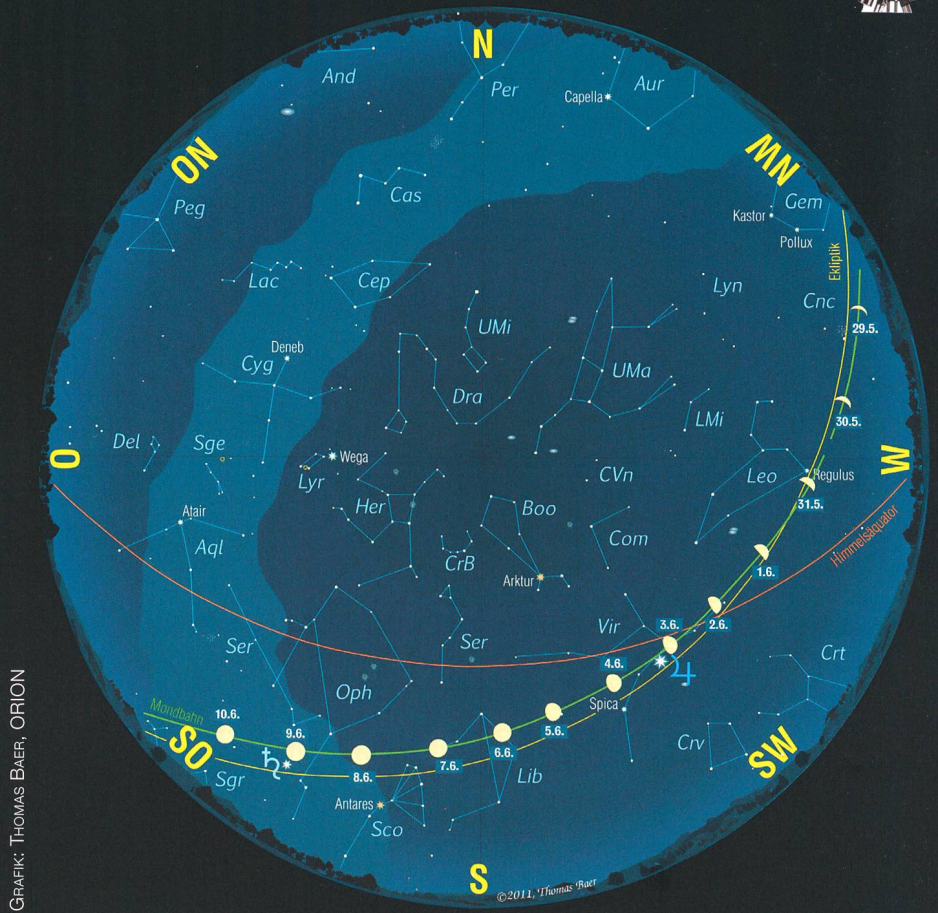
N
And
Per
Capella
Aur
ON
NW
Peg
Cas
Gem
Kastor
Pollux
Ekliptik
Lac
Cep
Lyn
Cnc
UMi
29.5.
Deneb
Cyg
UMa
Dra
30.5.
LMi
O
Del
Sge
Wega
W
Lyr
CVn
Leo
Regulus
Her
31.5.
Atair
Boo
Himmelsäquator
Aql
Com
CrB
1.6.
Arktur
Ser
Vir
3.6.
2.6.
Ser
Crt
4.6.
♃
Oph
Mondbahn
10.6.
9.6.
5.6.
Spica
SO
♄
6.6.
Crv
SW
8.6.
7.6.
Sgr
Lib
Antares
Sco
S
©2011, Thomas Baer
GRAFIK: THOMAS BAER, ORION